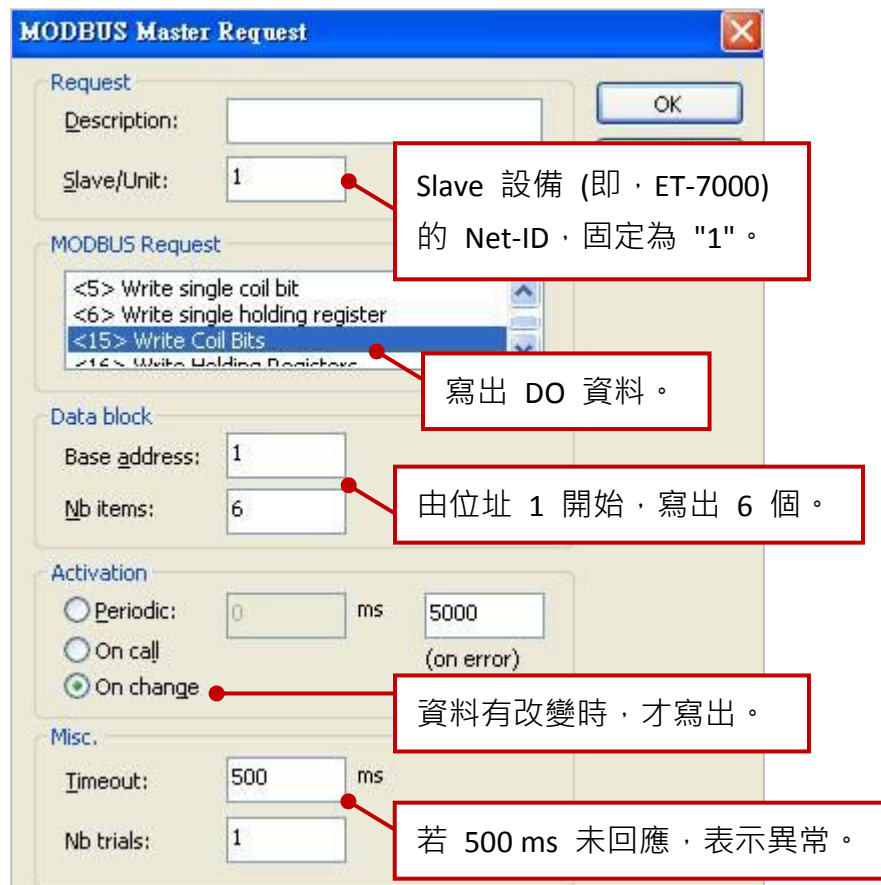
MODBUS Master Request

OK

Request

Description:

Slave/Unit: 1

Slave 設備 (即，ET-7000) 的 Net-ID，固定為 "1"。

MODBUS Request

<5> Write single coil bit
<6> Write single holding register
<15> Write Coil Bits
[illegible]

寫出 DO 資料。

Data block

Base address: 1

Nb items: 6

由位址 1 開始，寫出 6 個。

Activation

Periodic: 0 ms 5000

On call (on error)

On change

資料有改變時，才寫出。

Misc.

Timeout: 500 ms

Nb trials: 1

若 500 ms 未回應，表示異常。